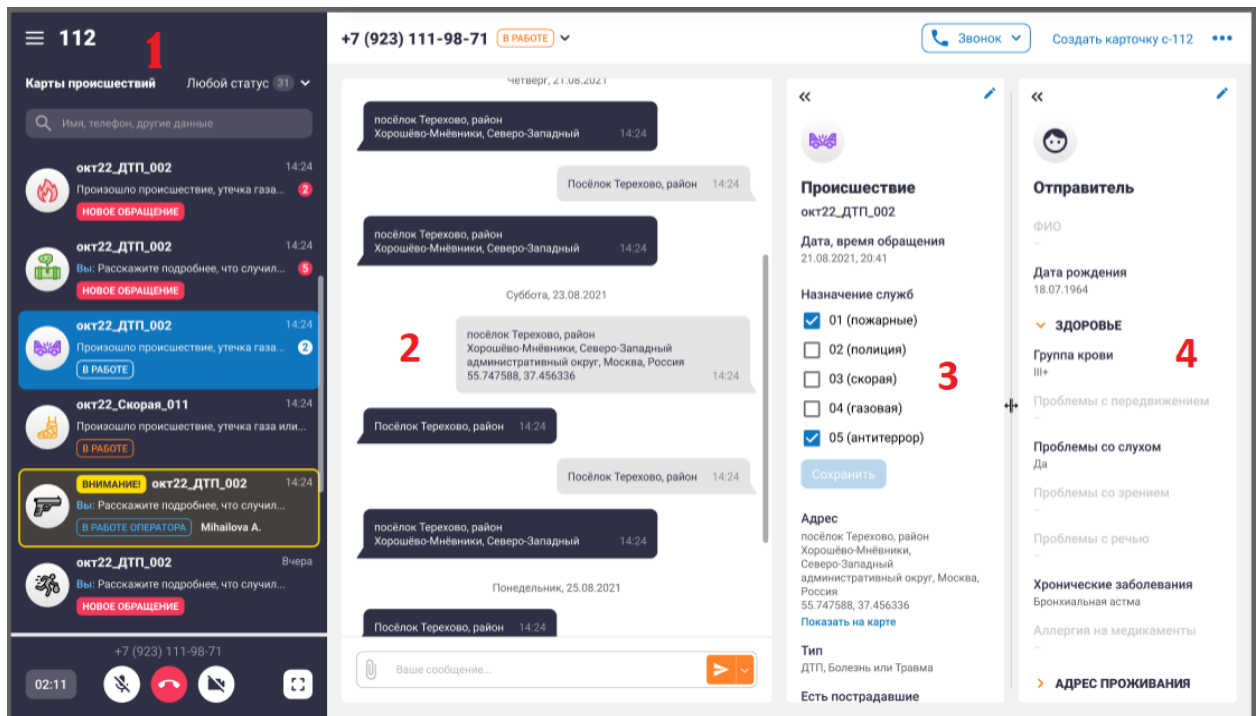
112

1

Карты происшествий

Любой статус 31

Имя, телефон, другие данные

окт22_ДТП_002 14:24
Произошло происшествие, утечка газа... 2
НОВОЕ ОБРАЩЕНИЕ

окт22_ДТП_002 14:24
Вы: Расскажите подробнее, что случил... 5
НОВОЕ ОБРАЩЕНИЕ

окт22_ДТП_002 14:24
Произошло происшествие, утечка газа... 2
В РАБОТЕ

окт22_Скорая_011 14:24
Произошло происшествие, утечка газа или...
В РАБОТЕ

ВНИМАНИЕ! окт22_ДТП_002 14:24
Вы: Расскажите подробнее, что случил...
В РАБОТЕ ОПЕРАТОРА Mihailova A.

окт22_ДТП_002 Вчера
Вы: Расскажите подробнее, что случил...
НОВОЕ ОБРАЩЕНИЕ

+7 (923) 111-98-71

02:11

+7 (923) 111-98-71 В РАБОТЕ

Звонок

Создать карточку с-112

Четверг, 21.08.2021

посёлок Терехово, район Хорошёво-Мнёвники, Северо-Западный 14:24

Посёлок Терехово, район 14:24

посёлок Терехово, район Хорошёво-Мнёвники, Северо-Западный 14:24

Суббота, 23.08.2021

2

посёлок Терехово, район Хорошёво-Мнёвники, Северо-Западный административный округ, Москва, Россия 55.747588, 37.456336 14:24

Посёлок Терехово, район 14:24

Посёлок Терехово, район 14:24

посёлок Терехово, район Хорошёво-Мнёвники, Северо-Западный 14:24

Понедельник, 25.08.2021

Посёлок Терехово, район 14:24

Ваше сообщение...

«

Происшествие

окт22_ДТП_002

Дата, время обращения
21.08.2021, 20:41

Назначение служб

01 (пожарные)

02 (полиция)

03 (скорая)

04 (газовая)

05 (антитеррор)

3

Сохранить

Адрес
посёлок Терехово, район Хорошёво-Мнёвники, Северо-Западный административный округ, Москва, Россия
55.747588, 37.456336
Показать на карте

Тип
ДТП, Болезнь или Травма

Есть пострадавшие

«

Отправитель

ФИО
–

Дата рождения
18.07.1964

ЗДОРОВЬЕ

Группа крови
III+

4

Проблемы с передвижением
–

Проблемы со слухом
Да

Проблемы со зрением
–

Проблемы с речью
–

Хронические заболевания
Бронхиальная астма

Аллергия на медикаменты
–

АДРЕС ПРОЖИВАНИЯ